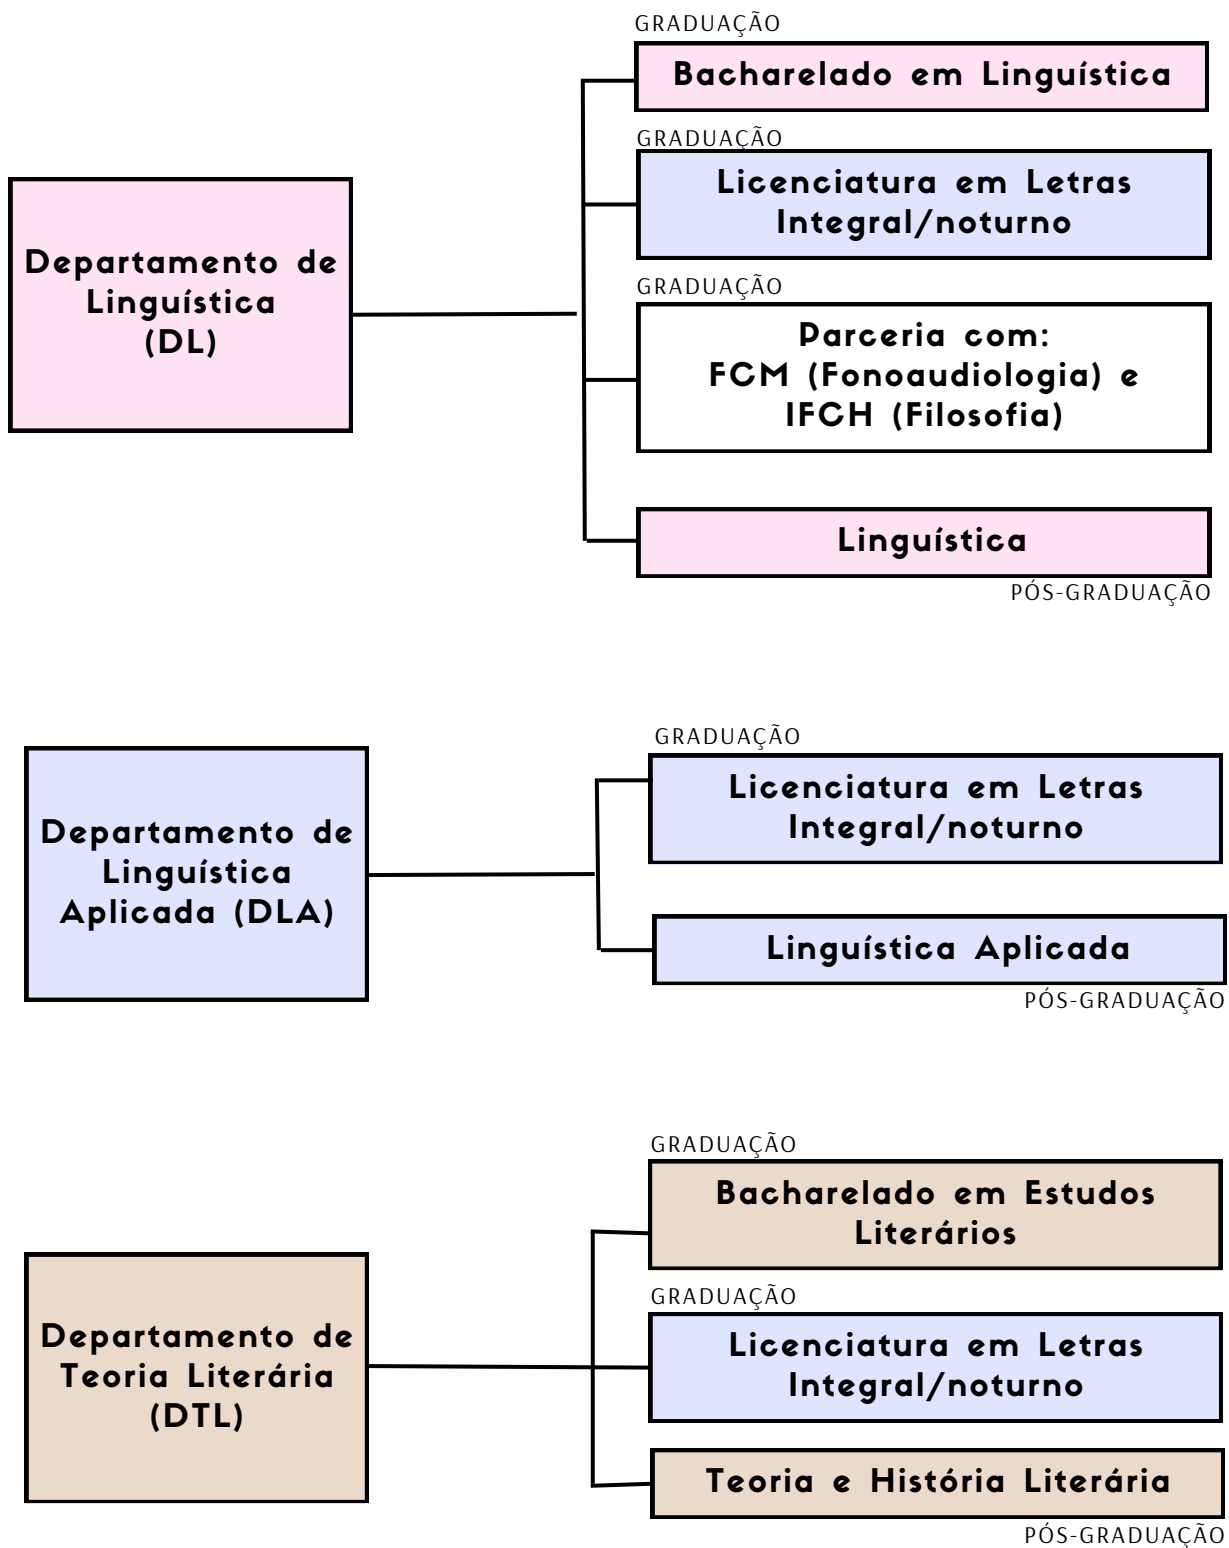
Departamento de Linguística (DL)

GRADUAÇÃO

Bacharelado em Linguística

GRADUAÇÃO

Licenciatura em Letras Integral/noturno

GRADUAÇÃO

Parceria com: FCM (Fonoaudiologia) e IFCH (Filosofia)

Linguística

PÓS-GRADUAÇÃO

Departamento de Linguística Aplicada (DLA)

GRADUAÇÃO

Licenciatura em Letras Integral/noturno

Linguística Aplicada

PÓS-GRADUAÇÃO

Departamento de Teoria Literária (DTL)

GRADUAÇÃO

Bacharelado em Estudos Literários

GRADUAÇÃO

Licenciatura em Letras Integral/noturno

Teoria e História Literária

PÓS-GRADUAÇÃO